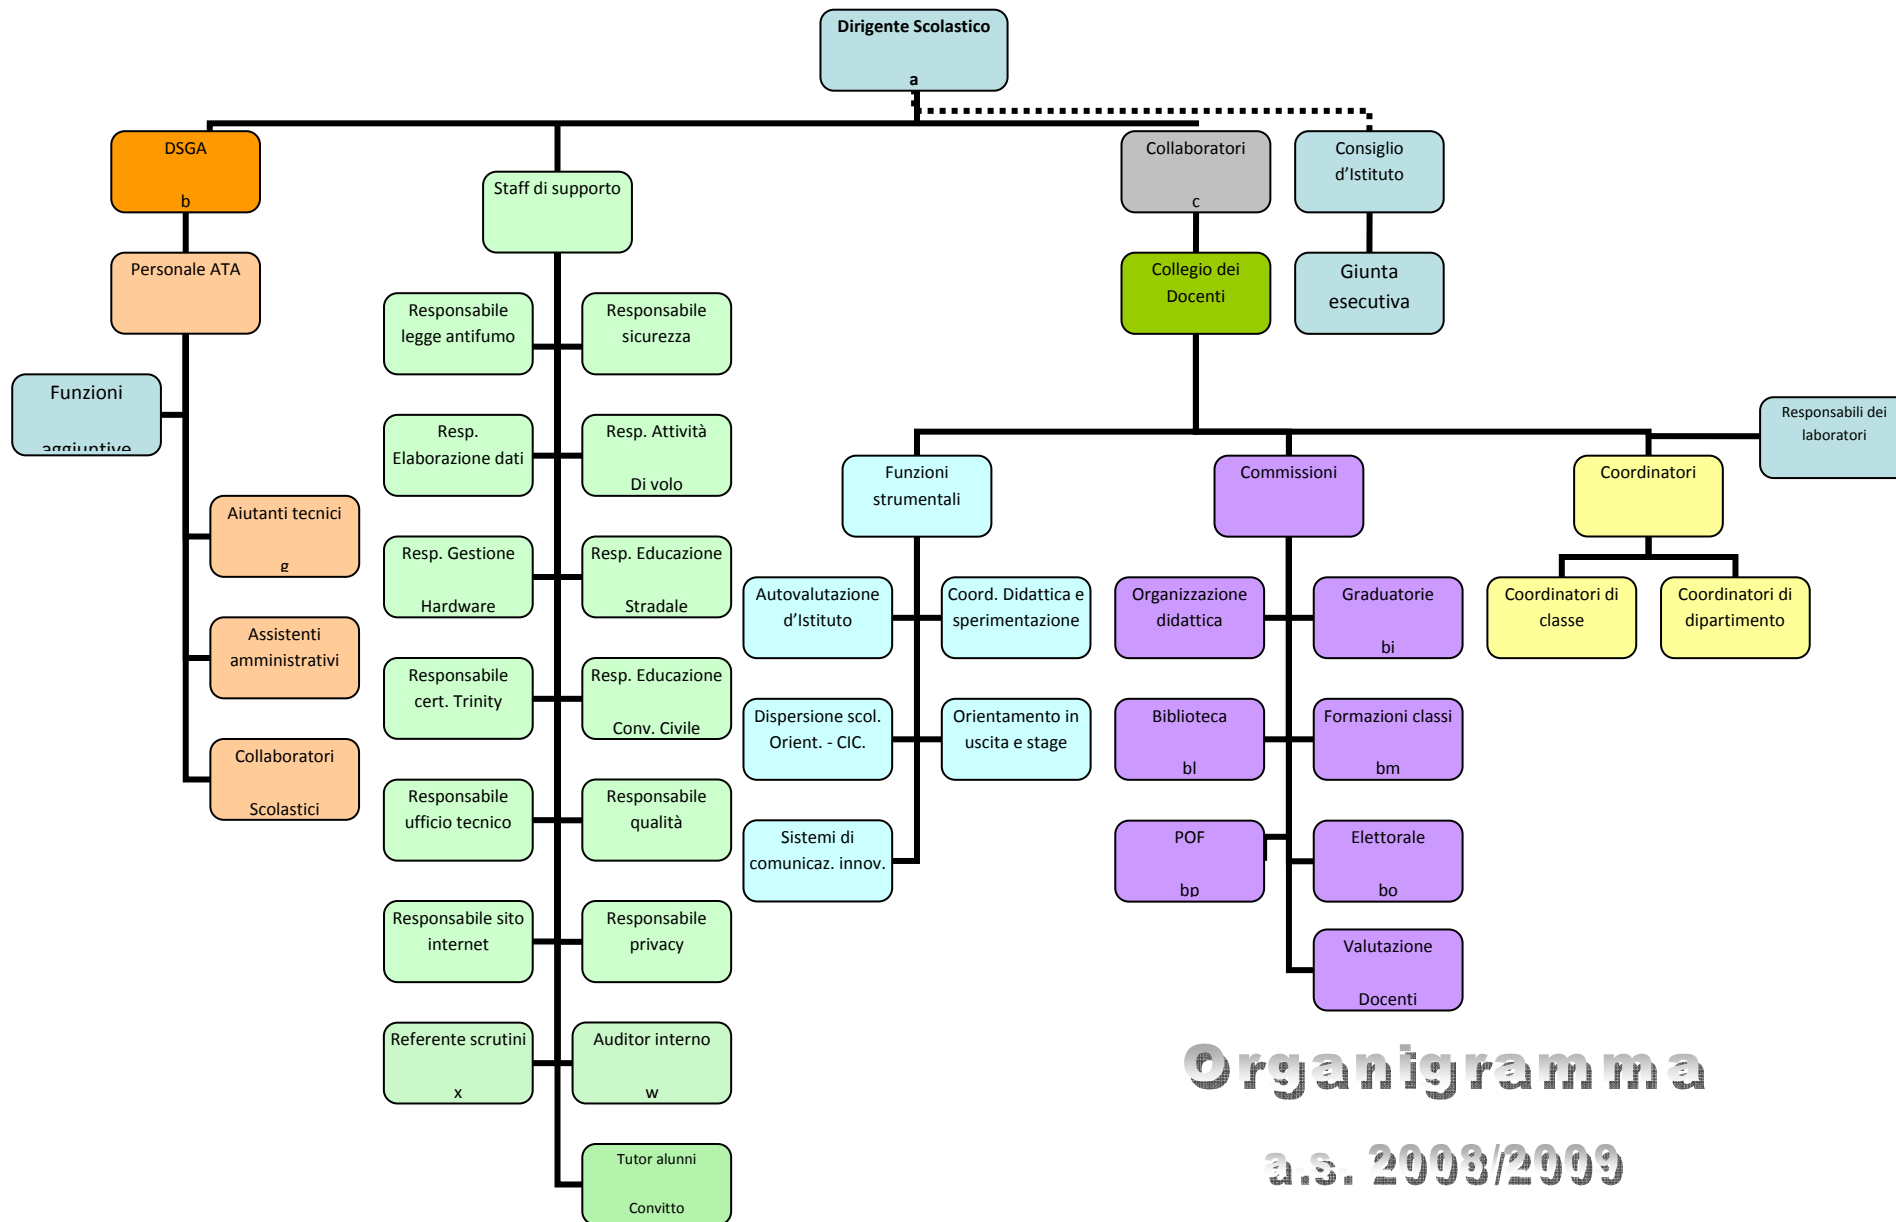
Dirigente Scolastico
a

DSGA
b

Staff di supporto

Collaboratori
c

Consiglio d'Istituto

Personale ATA

Collegio dei Docenti

Giunta esecutiva

Funzioni aggiuntive

Responsabile legge antifumo

Responsabile sicurezza

Resp. Elaborazione dati

Resp. Attività Di volo

Aiutanti tecnici
g

Resp. Gestione Hardware

Resp. Educazione Stradale

Assistenti amministrativi

Responsabile cert. Trinity

Resp. Educazione Conv. Civile

Collaboratori Scolastici

Responsabile ufficio tecnico

Responsabile qualità

Responsabile sito internet

Responsabile privacy

Referente scrutini
x

Auditor interno
w

Tutor alunni Convitto

Responsabili dei laboratori

Funzioni strumentali

Commissioni

Coordinatori

Autovalutazione d'Istituto

Coord. Didattica e sperimentazione

Organizzazione didattica

Graduatorie
bi

Coordinatori di classe

Coordinatori di dipartimento

Dispersione scol. Orient. - CIC.

Orientamento in uscita e stage

Biblioteca
bl

Formazioni classi
bm

Sistemi di comunicaz. innov.

POF
bp

Elettorale
bo

Valutazione Docenti

Organigramma

a.s. 2008/2009